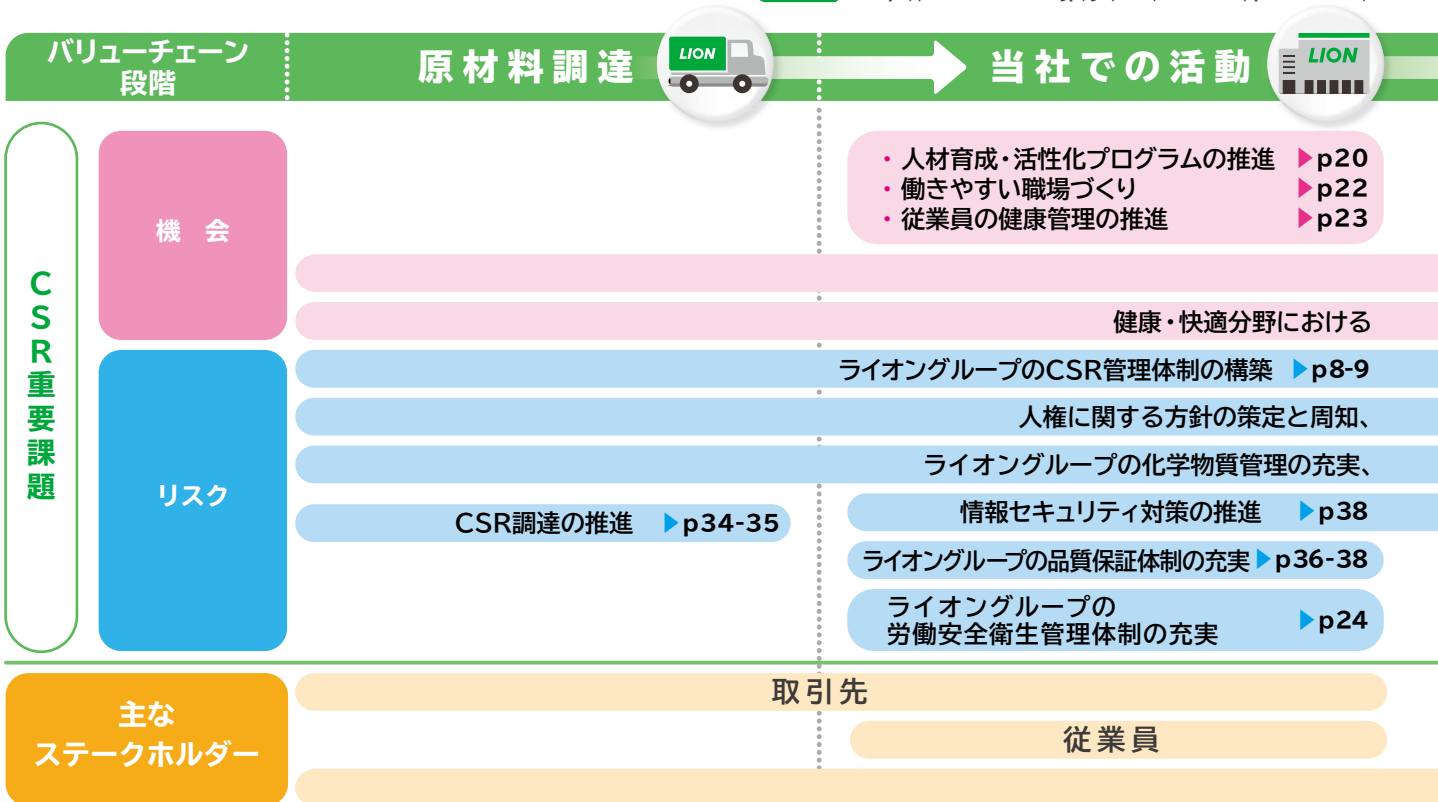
バリューチェーン段階

原材料調達

LION

当社での活動

LION

CSR重要課題

機会

・人材育成・活性化プログラムの推進 ▶p20
・働きやすい職場づくり ▶p22
・従業員の健康管理の推進 ▶p23

健康・快適分野における

リスク

ライオングループのCSR管理体制の構築 ▶p8-9

人権に関する方針の策定と周知、

ライオングループの化学物質管理の充実、

CSR調達の推進 ▶p34-35

情報セキュリティ対策の推進 ▶p38

ライオングループの品質保証体制の充実 ▶p36-38

ライオングループの労働安全衛生管理体制の充実 ▶p24

主なステークホルダー

取引先

従業員